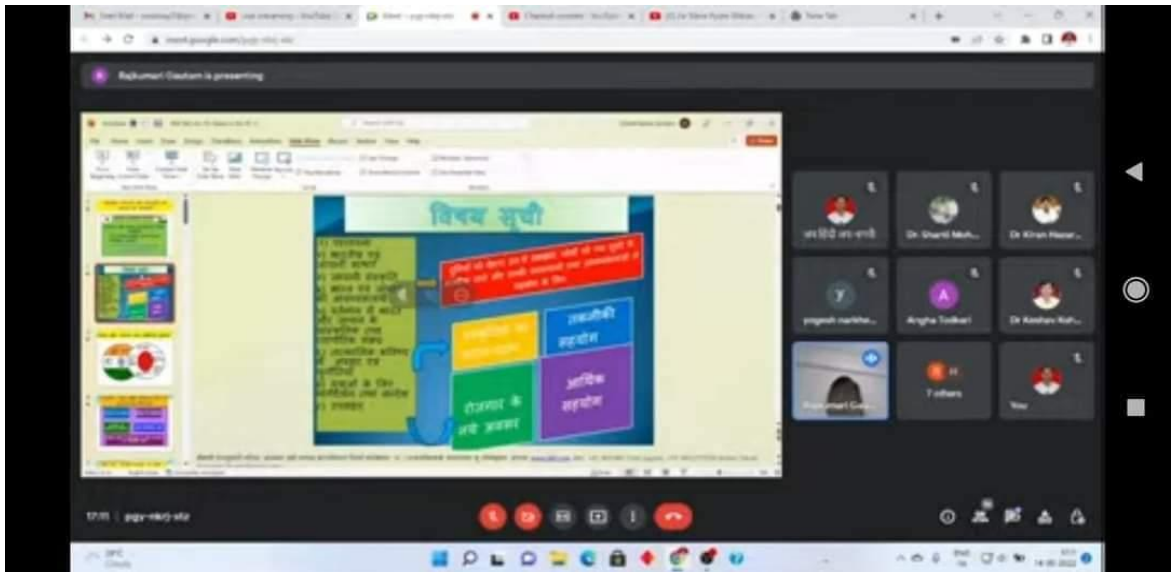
Rajkumari Gautam is presenting

विषय सूची

तकनीकी सहयोग

आर्थिक सहयोग

रोजगार के नये अवसर

जय हिंद जय भारती

Dr. Shanti Moh...

Dr Kiran Hazar...

yogesh narkhe...

Angha Todkari

Dr Keshav Kal...

Rajkumari Gau...

7 others

You

17:11 | pgy-nkrj-xtz